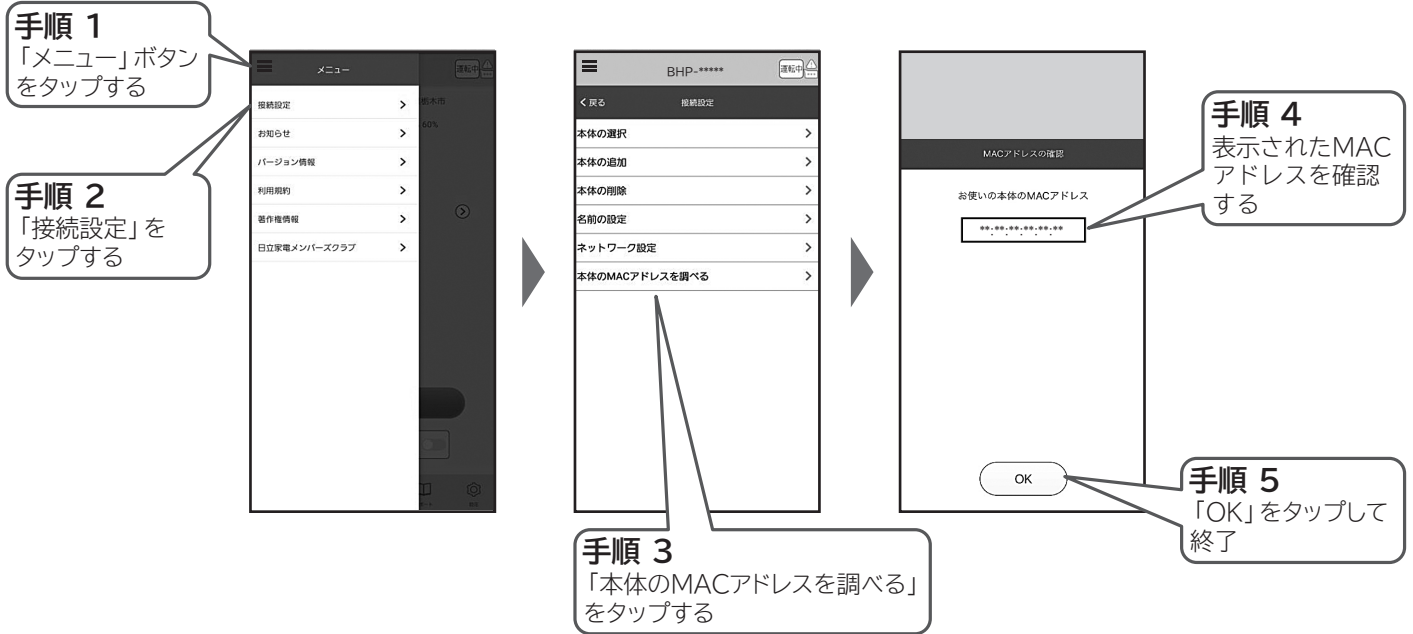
手順 1
「メニュー」ボタンをタップする

手順 2
「接続設定」をタップする

メニュー
運転中
接続設定
お知らせ
バージョン情報
利用規約
著作権情報
日立家電メンバーズクラブ
栃木市
60%

BHP-*****
運転中
＜戻る
接続設定
本体の選択
本体の追加
本体の削除
名前の設定
ネットワーク設定
本体のMACアドレスを調べる

手順 3
「本体のMACアドレスを調べる」をタップする

MACアドレスの確認
お使いの本体のMACアドレス
**:**:**:**:**:**
OK

手順 4
表示されたMACアドレスを確認する

手順 5
「OK」をタップして終了